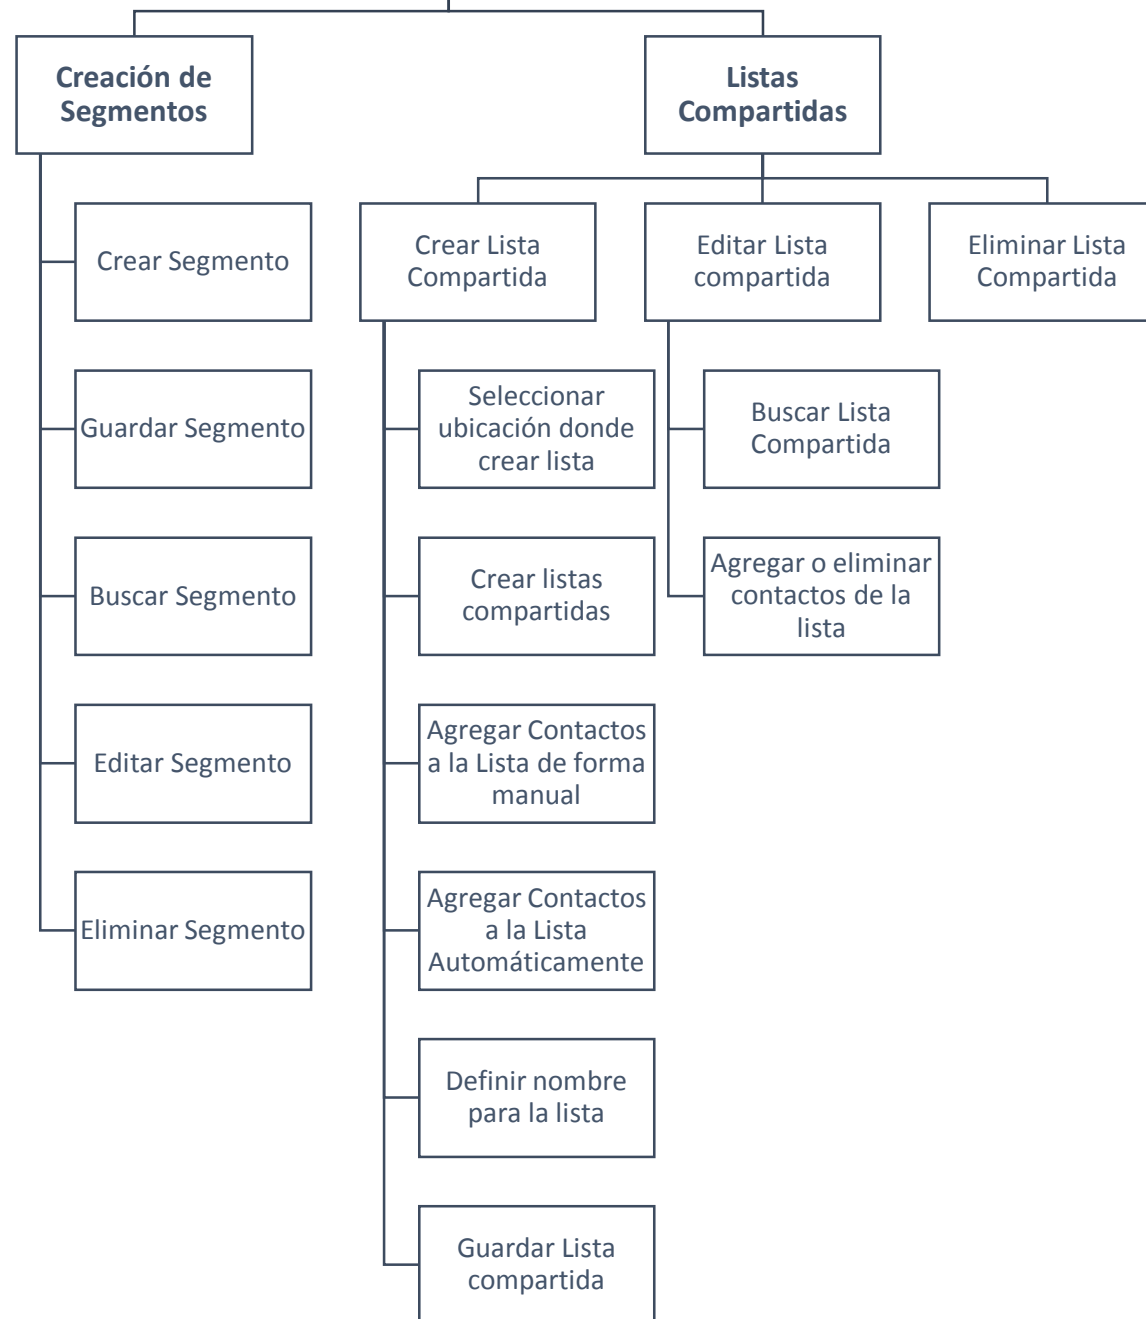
Creación de Segmentos

Crear Segmento

Guardar Segmento

Buscar Segmento

Editar Segmento

Eliminar Segmento

Listas Compartidas

Crear Lista Compartida

Seleccionar ubicación donde crear lista

Crear listas compartidas

Agregar Contactos a la Lista de forma manual

Agregar Contactos a la Lista Automáticamente

Definir nombre para la lista

Guardar Lista compartida

Editar Lista compartida

Buscar Lista Compartida

Agregar o eliminar contactos de la lista

Eliminar Lista Compartida